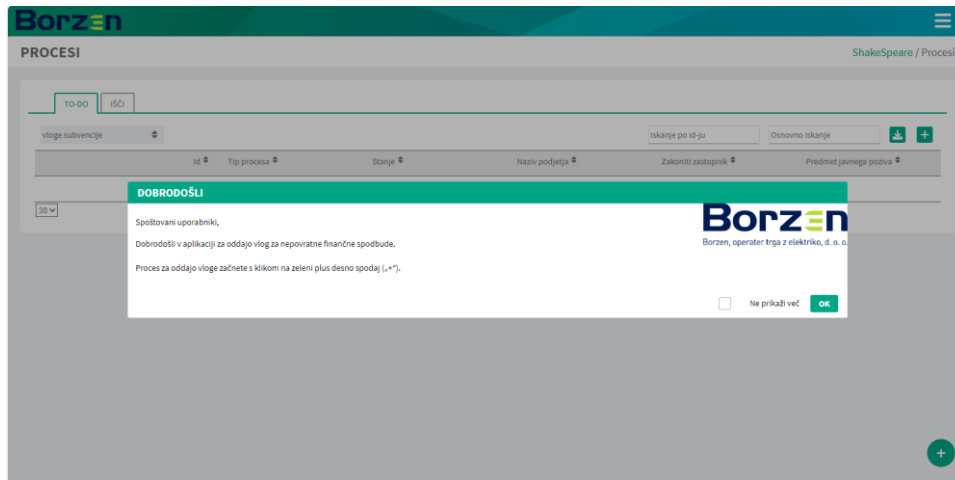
Borzen

PROCESI

ShakeSpeare / Procesi

TO-DO

IŠČI

vloge subvencije

Iskanje po id-ju

Osnovno iskanje

| Id | Tip procesa | Stanje | Naziv podjetja | Zakoniti zastopnik | Predmet javnega poziva |
|---|---|---|---|---|---|

30

DOBRODOŠLI

Spoštovani uporabniki,

Dobrodošli v aplikaciji za oddajo vlog za nepovratne finančne spodbude.

Proces za oddajo vloge začnete s klikom na zeleni plus desno spodaj („+“).

Borzen

Borzen, operater trga z elektriko, d. o. o.

Ne prikaži več

OK

+